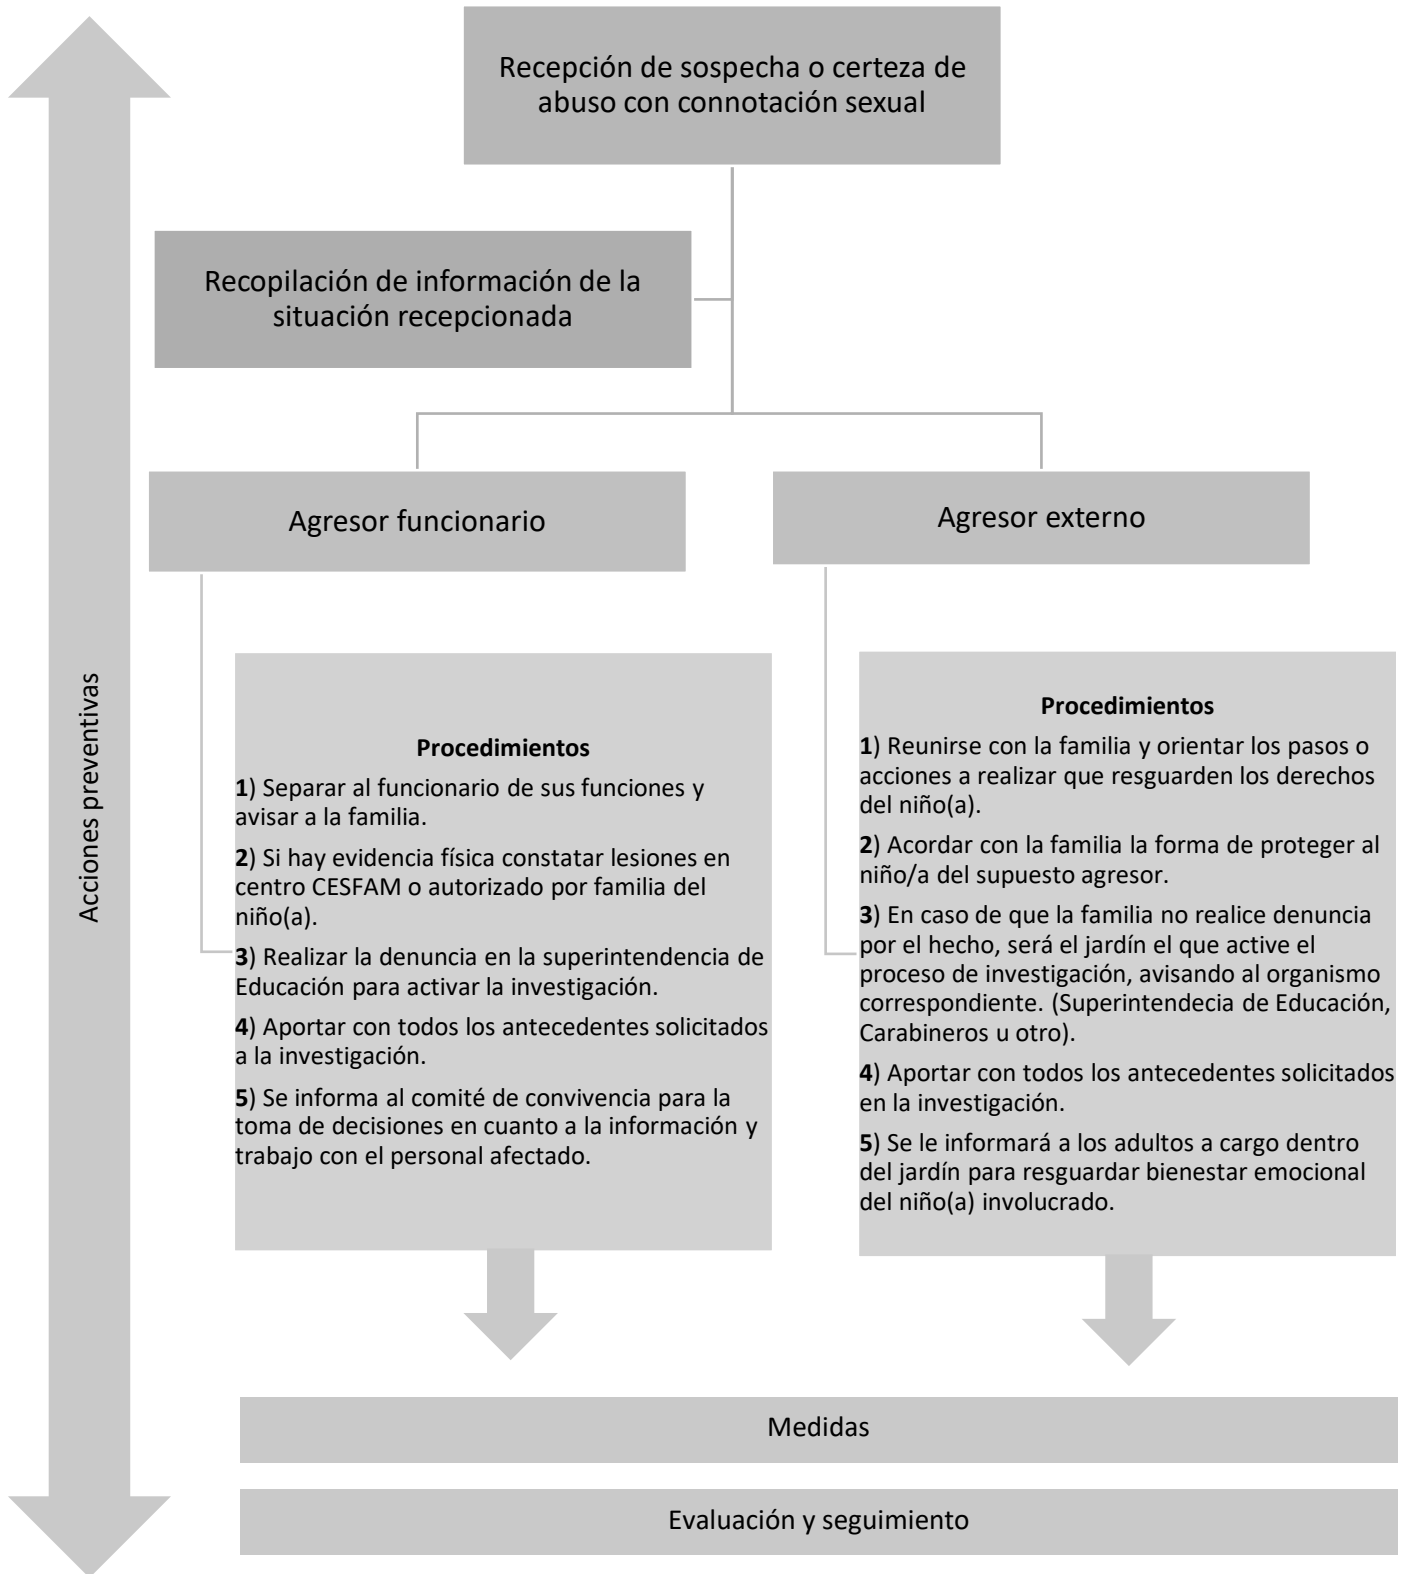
Recepción de sospecha o certeza de abuso con connotación sexual

Recopilación de información de la situación recepcionada

Agresor funcionario

Agresor externo

Acciones preventivas

**Procedimientos**

**1**) Separar al funcionario de sus funciones y avisar a la familia.

**2**) Si hay evidencia física constatar lesiones en centro CESFAM o autorizado por familia del niño(a).

**3**) Realizar la denuncia en la superintendencia de Educación para activar la investigación.

**4**) Aportar con todos los antecedentes solicitados a la investigación.

**5**) Se informa al comité de convivencia para la toma de decisiones en cuanto a la información y trabajo con el personal afectado.

**Procedimientos**

**1**) Reunirse con la familia y orientar los pasos o acciones a realizar que resguarden los derechos del niño(a).

**2**) Acordar con la familia la forma de proteger al niño/a del supuesto agresor.

**3**) En caso de que la familia no realice denuncia por el hecho, será el jardín el que active el proceso de investigación, avisando al organismo correspondiente. (Superintendecia de Educación, Carabineros u otro).

**4**) Aportar con todos los antecedentes solicitados en la investigación.

**5**) Se le informará a los adultos a cargo dentro del jardín para resguardar bienestar emocional del niño(a) involucrado.

Medidas

Evaluación y seguimiento